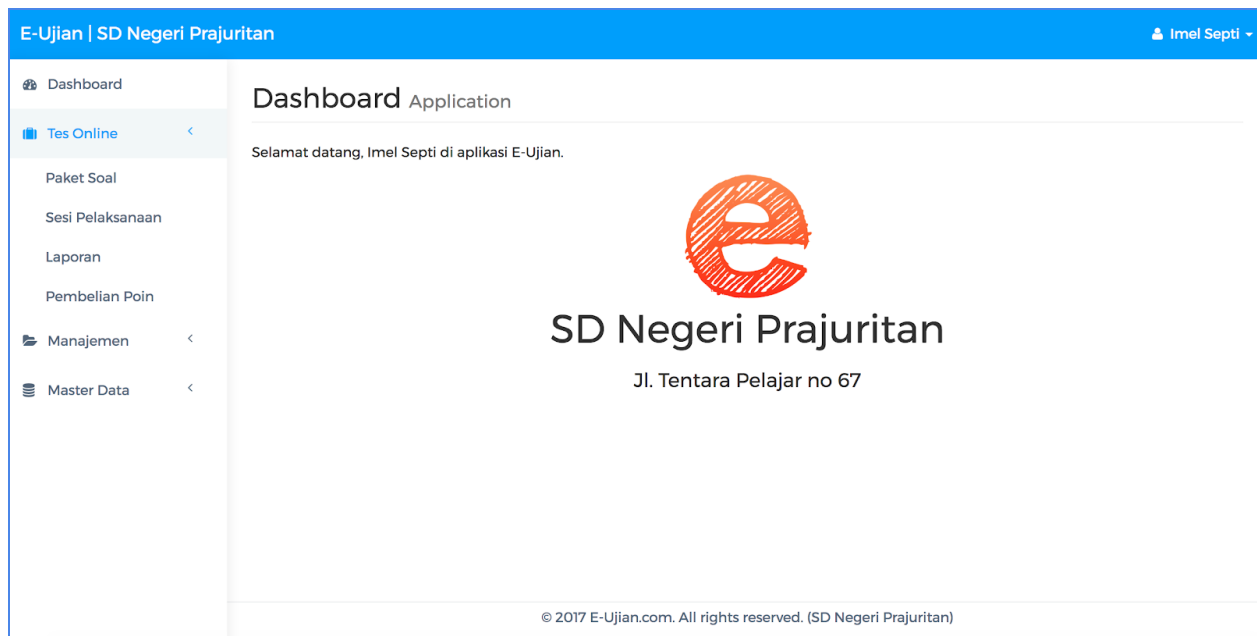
E-Ujian | SD Negeri Prajuritan

Imel Septi

Dashboard

Tes Online

Paket Soal

Sesi Pelaksanaan

Laporan

Pembelian Poin

Manajemen

Master Data

Dashboard Application

Selamat datang, Imel Septi di aplikasi E-Ujian.

e

SD Negeri Prajuritan

Jl. Tentara Pelajar no 67

© 2017 E-Ujian.com. All rights reserved. (SD Negeri Prajuritan)